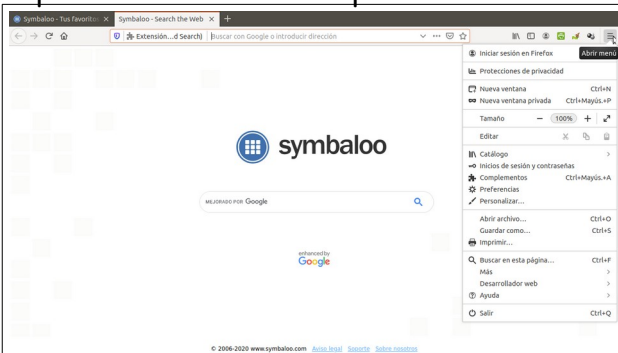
Symbaloo - Tus favoritos
Symbaloo - Search the Web
Extensión...d Search)
Buscar con Google o introducir dirección

Iniciar sesión en Firefox
Abrir menú
Protecciones de privacidad
Nueva ventana Ctrl+N
Nueva ventana privada Ctrl+Mayús.+P
Tamaño — 100% +
Editar
Catálogo
Inicios de sesión y contraseñas
Complementos Ctrl+Mayús.+A
Preferencias
Personalizar...
Abrir archivo... Ctrl+O
Guardar como... Ctrl+S
Imprimir...
Buscar en esta página... Ctrl+F
Más
Desarrollador web
Ayuda
Salir Ctrl+Q

symbaloo

MEJORADO POR Google

enhanced by Google

© 2006-2020 www.symbaloo.com Aviso legal Soporte Sobre nosotros